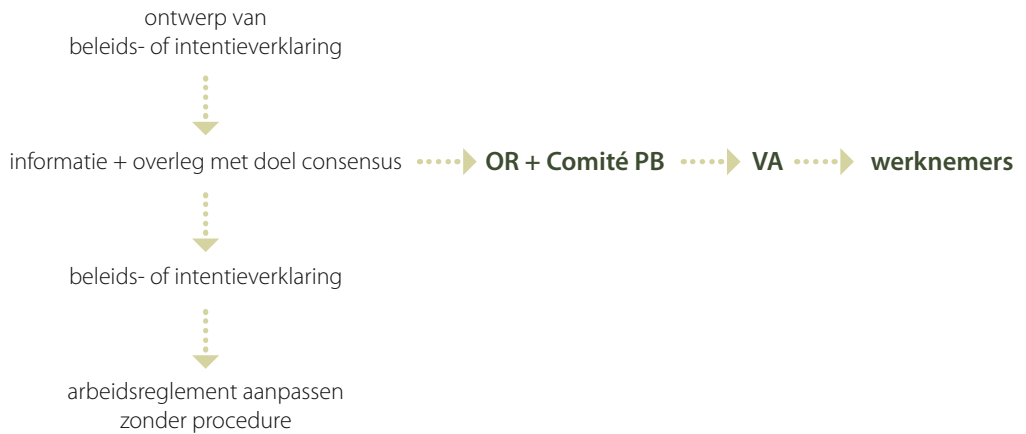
ontwerp van
beleids- of intentieverklaring

informatie + overleg met doel consensus **OR + Comité PB** **VA** **werknemers**

beleids- of intentieverklaring

arbeidsreglement aanpassen
zonder procedure